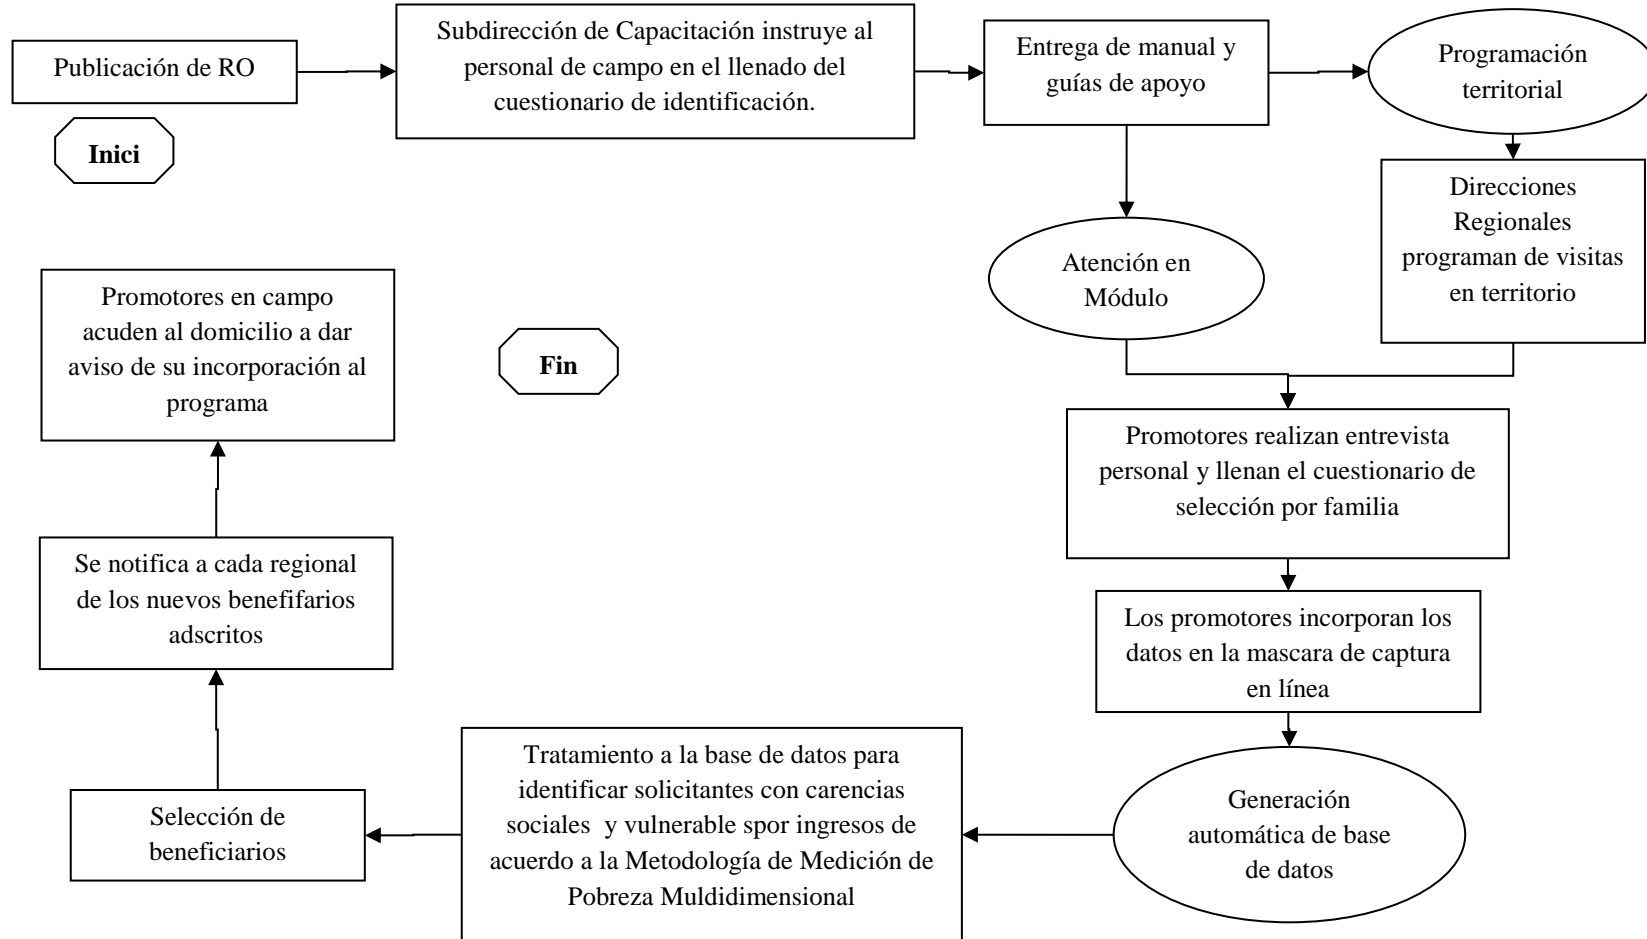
Publicación de RO

Inici

Subdirección de Capacitación instruye al personal de campo en el llenado del cuestionario de identificación.

Entrega de manual y guías de apoyo

Programación territorial

Direcciones Regionales programan de visitas en territorio

Atención en Módulo

Promotores realizan entrevista personal y llenan el cuestionario de selección por familia

Los promotores incorporan los datos en la mascara de captura en línea

Generación automática de base de datos

Tratamiento a la base de datos para identificar solicitantes con carencias sociales y vulnerable spor ingresos de acuerdo a la Metodología de Medición de Pobreza Muldidimensional

Selección de beneficiarios

Se notifica a cada regional de los nuevos benefifarios adscritos

Promotores en campo acuden al domicilio a dar aviso de su incorporación al programa

Fin